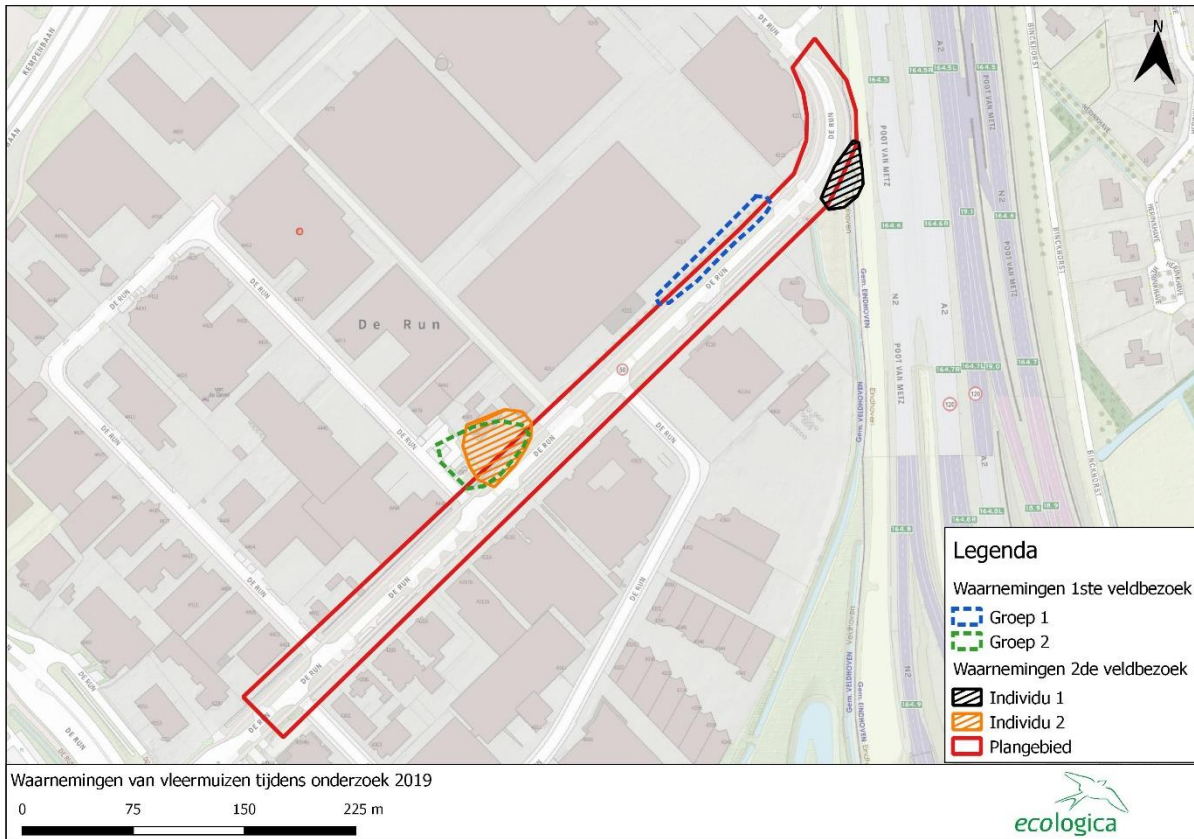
N

DE RUN
KEMPENBAAN
De Run
DE RUN
DE RUN
DE RUN
DE RUN
DE RUN
DE RUN
DE RUN
DE RUN
DE RUN
DE RUN
DE RUN
POOT VAN METZ
POOT VAN METZ
POOT VAN METZ
POOT VAN METZ
A2
A2
N2
N2
N2
BINCKHORST
BINCKHORST
BINCKHORST
Gem. EINDHOVEN
Gem. VELDHOVEN
Gem. VELDHOVEN
Gem. EINDHOVEN
Eindhoven
Veldhoven
30
120
120

Legenda
Waarnemingen 1ste veldbezoek
Groep 1
Groep 2
Waarnemingen 2de veldbezoek
Individu 1
Individu 2
Plangebied

Waarnemingen van vleermuizen tijdens onderzoek 2019
0 75 150 225 m

ecologica